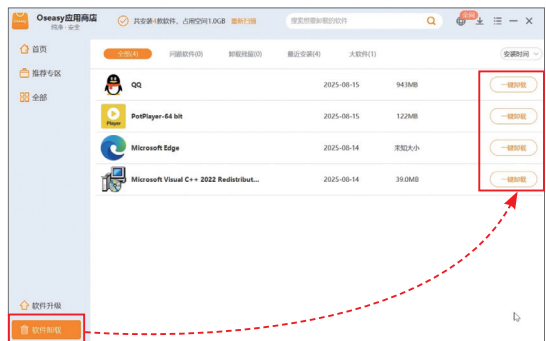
Oseasy应用商店
纯净 · 安全

共安装4款软件，占用空间1.0GB 重新扫描

搜索想要的软件

首页
推荐专区
全部

全部(4) 问题软件(0) 卸载残留(0) 最近安装(4) 大软件(1)

安装时间

| | | | |
|---|---|---|---|
| QQ | 2025-08-15 | 943MB | 一键卸载 |
| PotPlayer-64 bit | 2025-08-15 | 122MB | 一键卸载 |
| Microsoft Edge | 2025-08-14 | 未知大小 | 一键卸载 |
| Microsoft Visual C++ 2022 Redistribut... | 2025-08-14 | 39.0MB | 一键卸载 |

软件升级
软件卸载